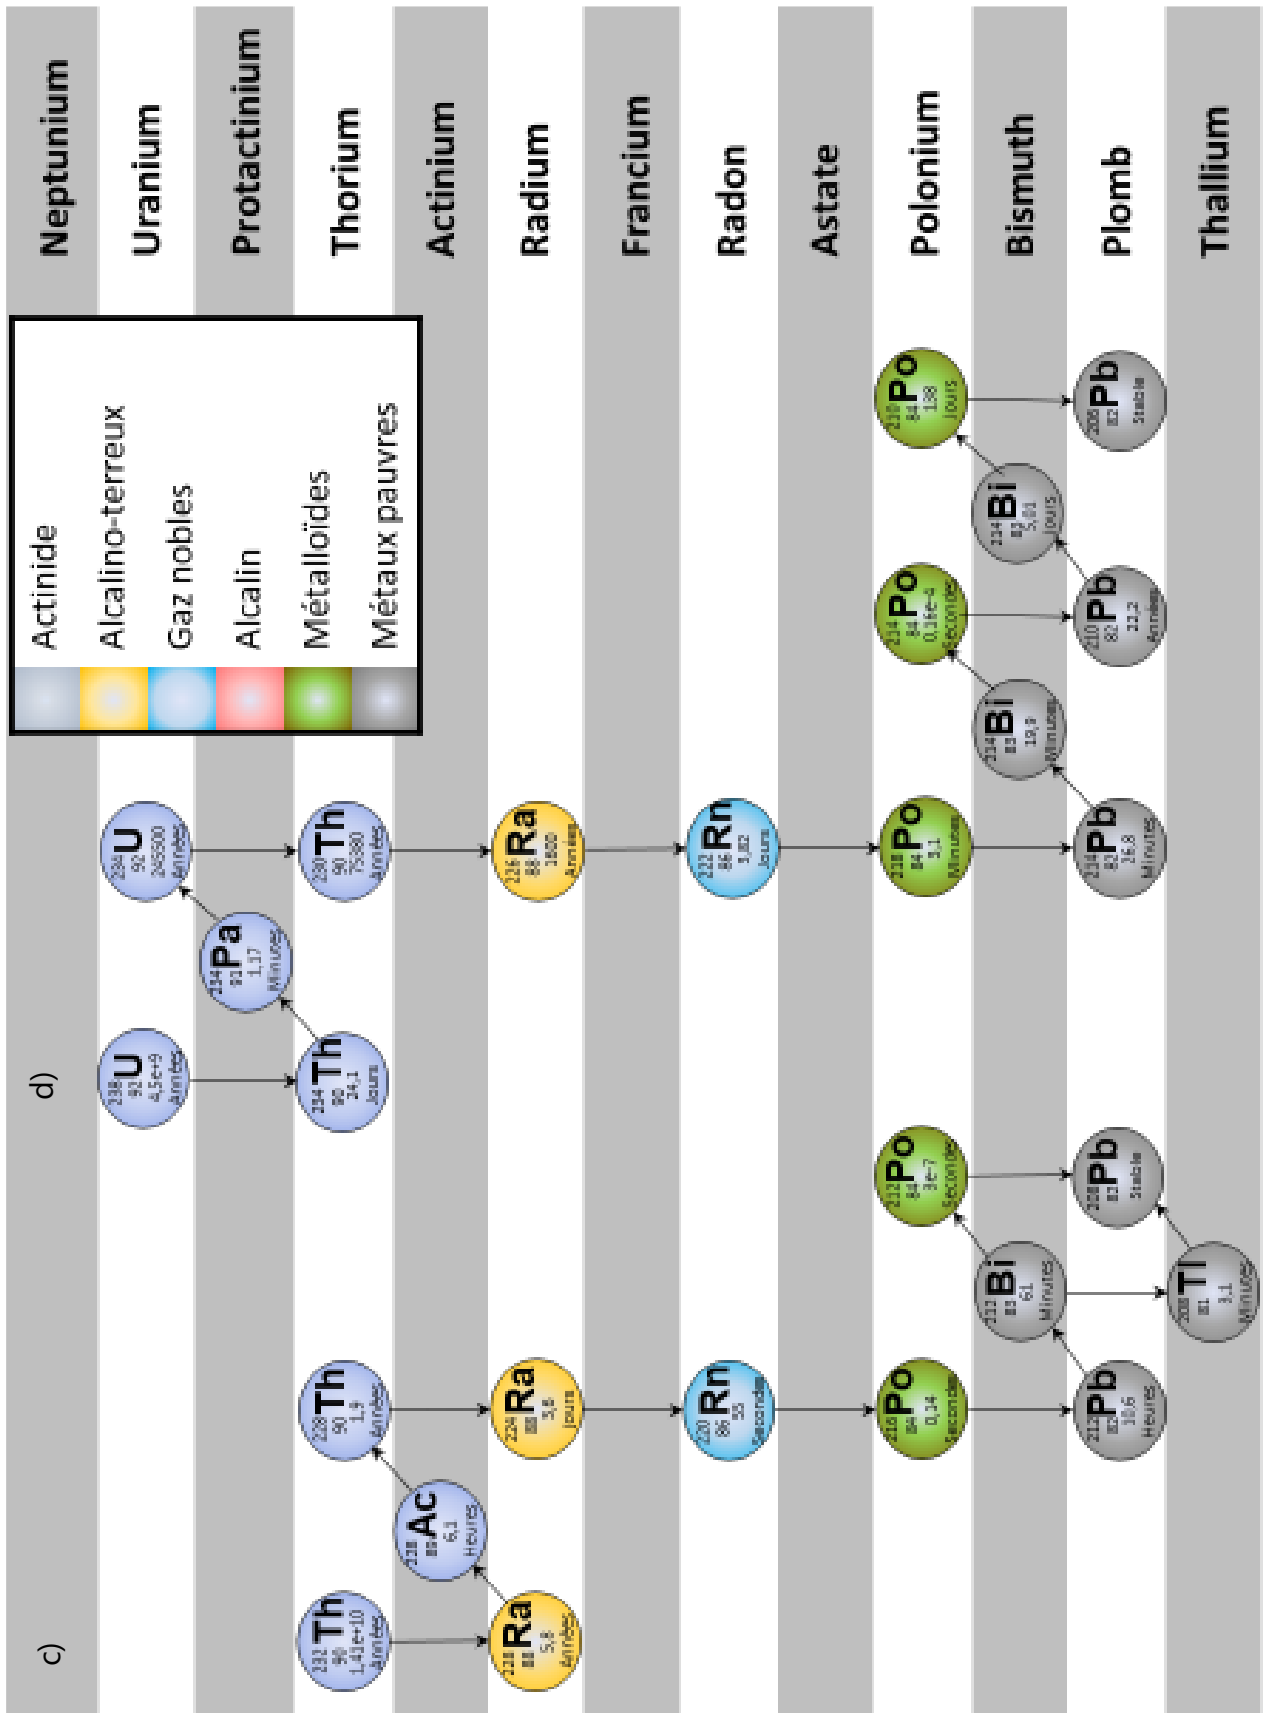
Neptunium
Uranium
Protactinium
Thorium
Actinium
Radium
Francium
Radon
Astate
Polonium
Bismuth
Plomb
Thallium

Actinide
Alcalino-terreux
Gaz nobles
Alcalin
Métalloïdes
Métaux pauvres

d)

238 U 92 4,5e+9 Années
234 Th 90 24,1 Jours
234 Pa 91 1,17 Minutes
234 U 92 245500 Années
230 Th 90 75380 Années
226 Ra 88 1600 Années
222 Rn 86 3,82 Jours
218 Po 84 3,1 Minutes
214 Pb 82 26,8 Minutes
214 Bi 83 19,9 Minutes
214 Po 84 0,16e-3 Secondes
210 Pb 82 22,2 Années
210 Bi 83 5,01 Jours
210 Po 84 138 Jours
206 Pb 82 Stable

c)

232 Th 90 1,41e+10 Années
228 Ra 88 5,8 Années
228 Ac 89 6,1 Heures
228 Th 90 1,9 Années
224 Ra 88 3,6 Jours
220 Rn 86 55 Secondes
216 Po 84 0,14 Secondes
212 Pb 82 10,6 Heures
212 Bi 83 61 Minutes
212 Po 84 3e-7 Secondes
208 Tl 81 3,1 Minutes
208 Pb 82 Stable